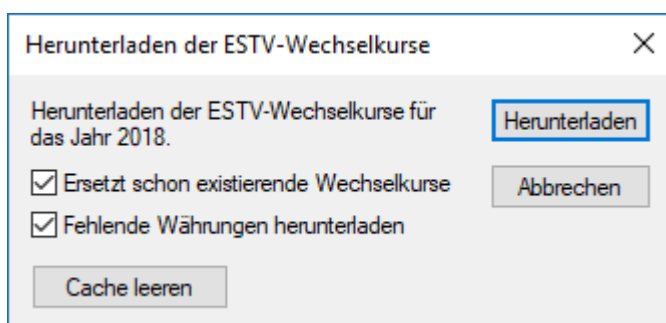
Herunterladen der ESTV-Wechselkurse

×

Herunterladen der ESTV-Wechselkurse für das Jahr 2018.

Herunterladen

☑ Ersetzt schon existierende Wechselkurse

Abbrechen

☑ Fehlende Währungen herunterladen

Cache leeren